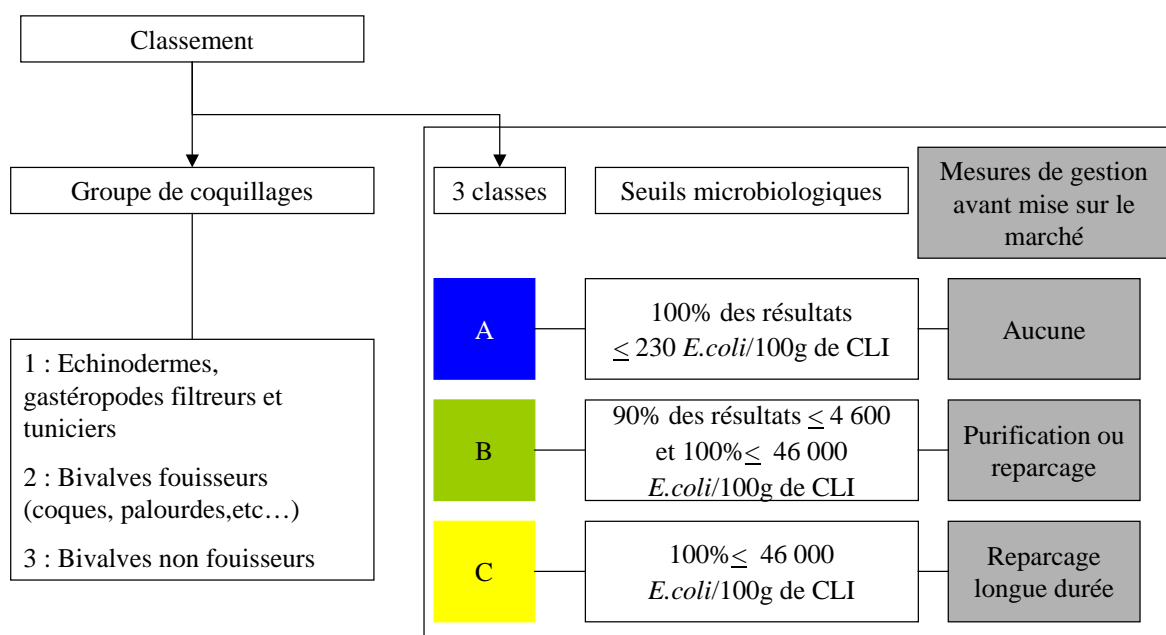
Classement

Groupe de coquillages

1 : Echinodermes, gastéropodes filtreurs et tuniciers

2 : Bivalves fouisseurs (coques, palourdes,etc…)

3 : Bivalves non fouisseurs

3 classes

Seuils microbiologiques

Mesures de gestion avant mise sur le marché

A

100% des résultats $\leq$ 230 *E.coli*/100g de CLI

Aucune

B

90% des résultats $\leq$ 4 600 et 100% $\leq$ 46 000 *E.coli*/100g de CLI

Purification ou reparcage

C

100% $\leq$ 46 000 *E.coli*/100g de CLI

Reparcage longue durée